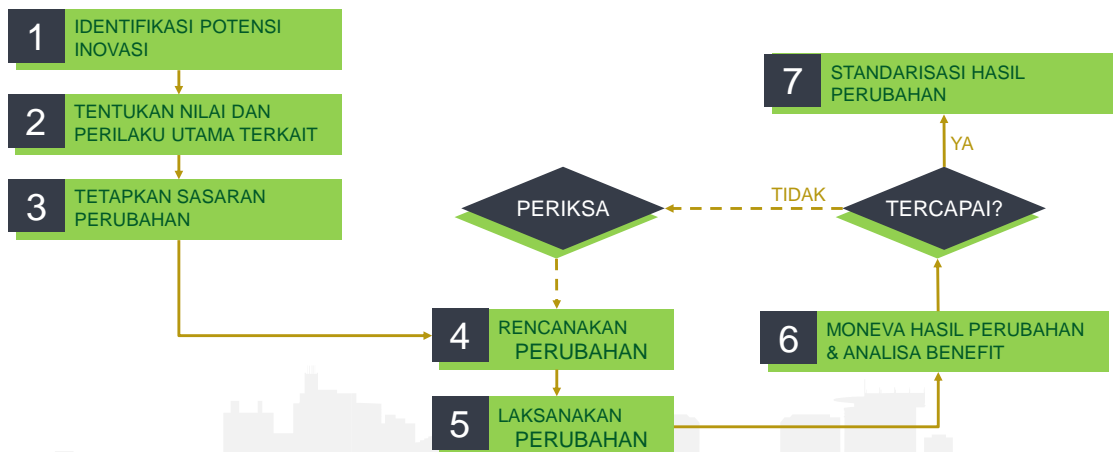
1 IDENTIFIKASI POTENSI INOVASI

2 TENTUKAN NILAI DAN PERILAKU UTAMA TERKAIT

3 TETAPKAN SASARAN PERUBAHAN

PERIKSA

TIDAK

TERCAPAI?

YA

7 STANDARISASI HASIL PERUBAHAN

4 RENCANAKAN PERUBAHAN

5 LAKSANAKAN PERUBAHAN

6 MONEVA HASIL PERUBAHAN & ANALISA BENEFIT